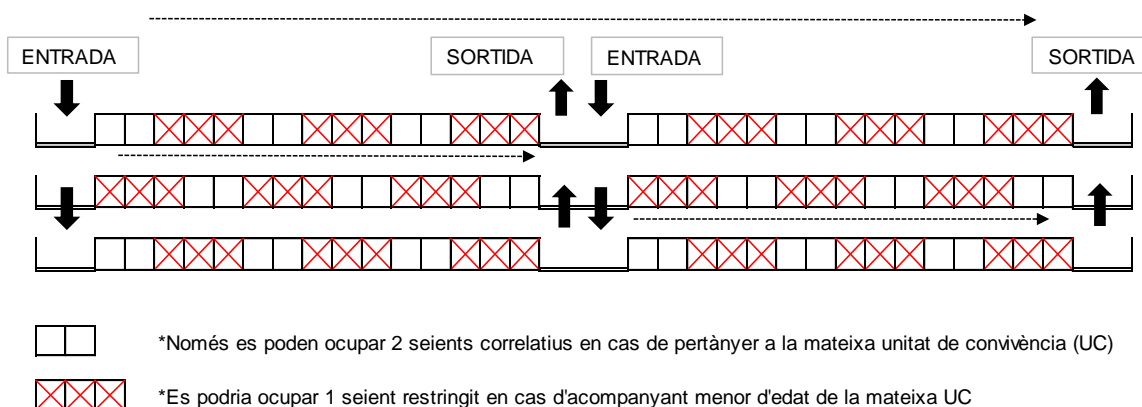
ENTRADA

SORTIDA

ENTRADA

SORTIDA

*Només es poden ocupar 2 seients correlatius en cas de pertànyer a la mateixa unitat de convivència (UC)

*Es podria ocupar 1 seient restringit en cas d'acompanyant menor d'edat de la mateixa UC